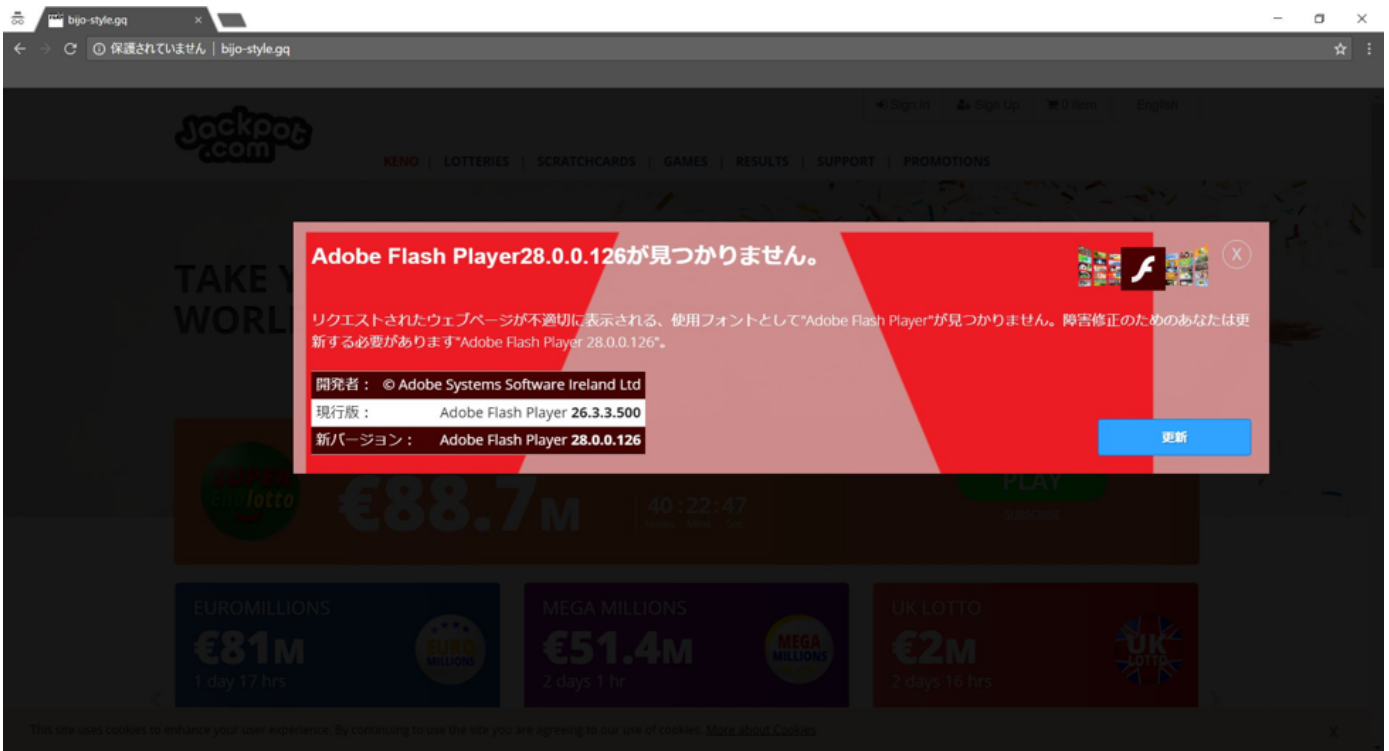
bijo-style.gq ×

保護されていません | bijo-style.gq

Sign In | Sign Up | 0 item | English

Jackpot.com

KENO | LOTTERIES | SCRATCHCARDS | GAMES | RESULTS | SUPPORT | PROMOTIONS

TAKE Y
WORL

Adobe Flash Player28.0.0.126が見つかりません。

X

リクエストされたウェブページが不適切に表示される、使用フォントとして"Adobe Flash Player"が見つかりません。障害修正のためのあなたは更新する必要があります"Adobe Flash Player 28.0.0.126"。

| 開発者： | © Adobe Systems Software Ireland Ltd |
|---|---|
| 現行版： | Adobe Flash Player 26.3.3.500 |
| 新バージョン： | Adobe Flash Player 28.0.0.126 |

更新

SUPER EuroLotto

€88.7M

40 : 22 : 47
Hours Mins Sec

PLAY

Subscribe

EUROMILLIONS
€81M
1 day 17 hrs

MEGA MILLIONS
€51.4M
2 days 1 hr

UK LOTTO
€2M
2 days 16 hrs

This site uses cookies to enhance your user experience. By continuing to use the site you are agreeing to our use of cookies. More about Cookies

X